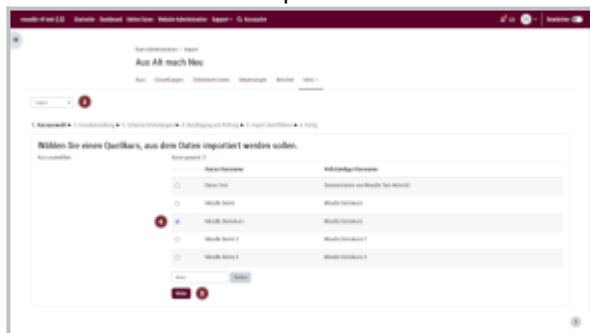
moodle (4.0) Startseite Dashboard Meine Kurse Website-Administration Support Kurssuche

Bearbeiten

Kurs-Administration / Import

Aus Alt mach Neu

Kurs Einstellungen Teilnehmer/innen Bewertungen Berichte Mehr

Import 3

1. Kursauswahl ► 2. Grundeinstellung ► 3. Schemaeinstellungen ► 4. Bestätigung und Prüfung ► 5. Import durchführen ► 6. Fertig

Wählen Sie einen Quellkurs, aus dem Daten importiert werden sollen.

Kurs auswählen

Kurse gesamt: 5

| | Kurzer Kursname | Vollständiger Kursname |
|---|---|---|
| | Demo-Test | Demonstration von Moodle Test-Aktivität |
| | Moodle Demo | Moodle Demokurs |
| 4 | Moodle Demokurs | Moodle Demokurs |
| | Moodle Demo 2 | Moodle Demokurs 2 |
| | Moodle Demo 3 | Moodle Demokurs 3 |

Suche

Weiter 5